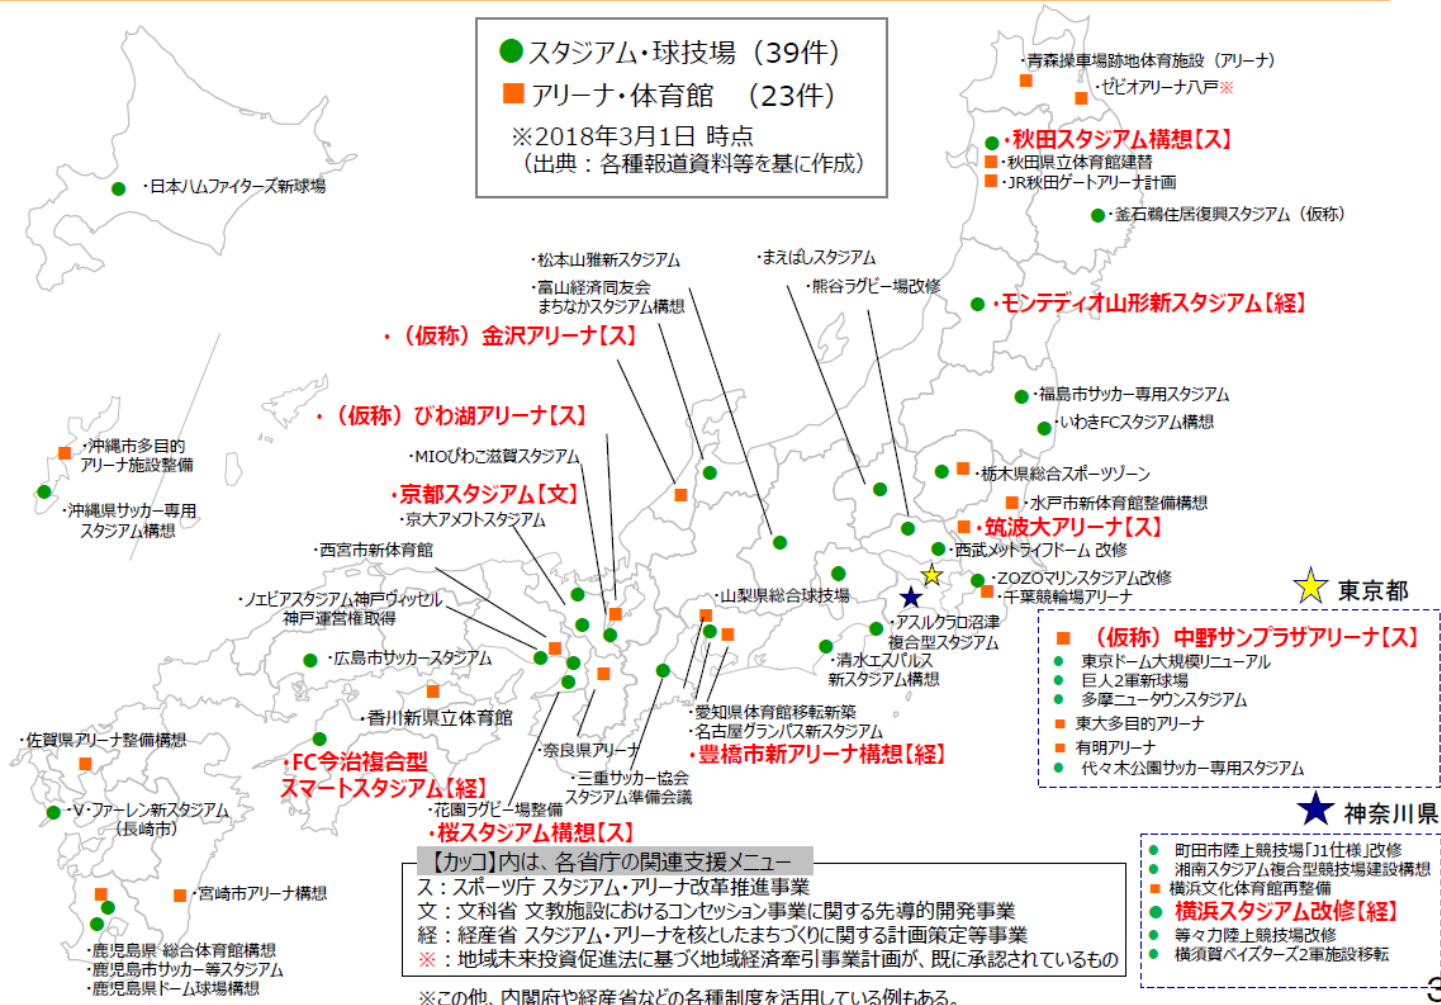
スタジアム・球技場（39件）
アリーナ・体育館　（23件）
※2018年3月1日 時点
（出典：各種報道資料等を基に作成）

・青森操車場跡地体育施設（アリーナ）
・ゼビオアリーナ八戸※
・秋田スタジアム構想【ス】
・秋田県立体育館建替
・JR秋田ゲートアリーナ計画
・釜石鵜住居復興スタジアム（仮称）
・日本ハムファイターズ新球場
・松本山雅新スタジアム
・富山経済同友会 まちなかスタジアム構想
・まえばしスタジアム
・熊谷ラグビー場改修
・モンテディオ山形新スタジアム【経】
・（仮称）金沢アリーナ【ス】
・（仮称）びわ湖アリーナ【ス】
・福島市サッカー専用スタジアム
・いわきFCスタジアム構想
・沖縄市多目的アリーナ施設整備
・沖縄県サッカー専用スタジアム構想
・MIOびわこ滋賀スタジアム
・京都スタジアム【文】
・京大アメフトスタジアム
・栃木県総合スポーツゾーン
・水戸市新体育館整備構想
・筑波大アリーナ【ス】
・西宮市新体育館
・西武メットライフドーム 改修
・ZOZOマリンスタジアム改修
・千葉競輪場アリーナ
・ノエビアスタジアム神戸ヴィッセル神戸運営権取得
・山梨県総合球技場
・アスルクラロ沼津複合型スタジアム
・広島市サッカースタジアム
・清水エスパルス新スタジアム構想
・香川新県立体育館
・愛知県体育館移転新築
・名古屋グランパス新スタジアム
・佐賀県アリーナ整備構想
・奈良県アリーナ
・豊橋市新アリーナ構想【経】
・FC今治複合型スマートスタジアム【経】
・三重サッカー協会スタジアム準備会議
・V・ファーレン新スタジアム（長崎市）
・花園ラグビー場整備
・桜スタジアム構想【ス】
・宮崎市アリーナ構想
・鹿児島県 総合体育館構想
・鹿児島市サッカー等スタジアム
・鹿児島県ドーム球場構想

東京都
（仮称）中野サンプラザアリーナ【ス】
東京ドーム大規模リニューアル
巨人2軍新球場
多摩ニュータウンスタジアム
東大多目的アリーナ
有明アリーナ
代々木公園サッカー専用スタジアム

神奈川県
町田市陸上競技場「J1仕様」改修
湘南スタジアム複合型競技場建設構想
横浜文化体育館再整備
横浜スタジアム改修【経】
等々力陸上競技場改修
横須賀ベイスターズ2軍施設移転

【カッコ】内は、各省庁の関連支援メニュー
ス：スポーツ庁 スタジアム・アリーナ改革推進事業
文：文科省 文教施設におけるコンセッション事業に関する先導的開発事業
経：経産省 スタジアム・アリーナを核としたまちづくりに関する計画策定等事業
※：地域未来投資促進法に基づく地域経済牽引事業計画が、既に承認されているもの

※この他、内閣府や経産省などの各種制度を活用している例もある。
3